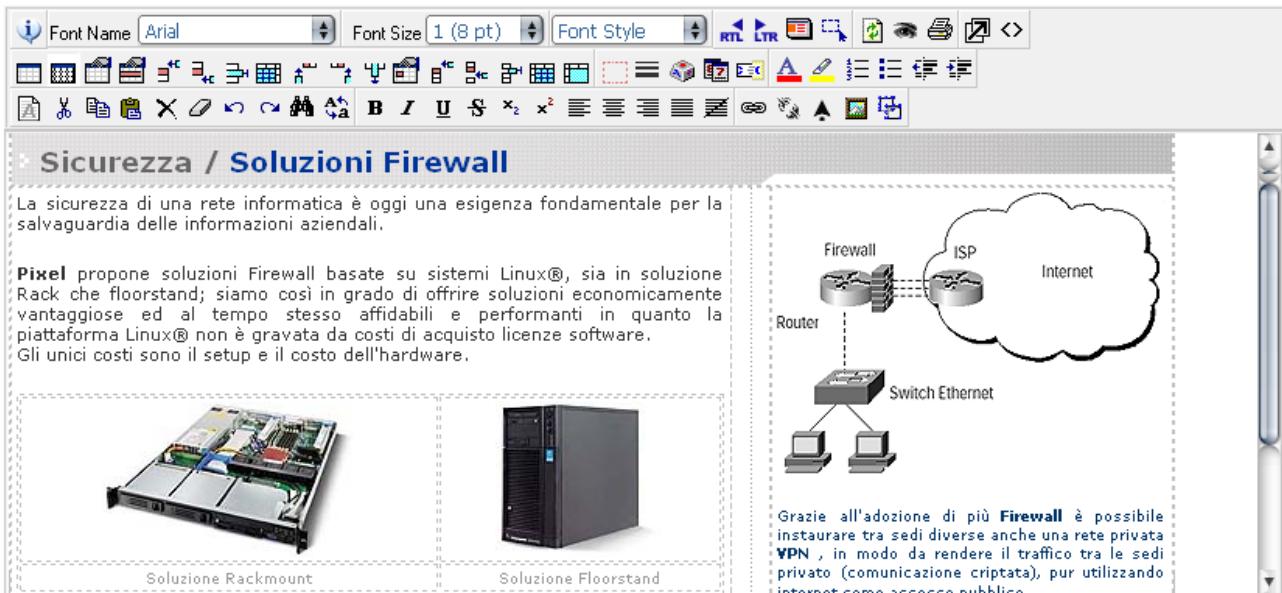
Font Name Arial

Font Size 1 (8 pt)

Font Style

RTL LTR

B I U S $x_2$ $x^2$

Sicurezza / Soluzioni Firewall

La sicurezza di una rete informatica è oggi una esigenza fondamentale per la salvaguardia delle informazioni aziendali.

**Pixel** propone soluzioni Firewall basate su sistemi Linux®, sia in soluzione Rack che floorstand; siamo così in grado di offrire soluzioni economicamente vantaggiose ed al tempo stesso affidabili e performanti in quanto la piattaforma Linux® non è gravata da costi di acquisto licenze software.
Gli unici costi sono il setup e il costo dell'hardware.

| Soluzione Rackmount | Soluzione Floorstand |
|---|---|

Firewall
ISP
Internet
Router
Switch Ethernet

Grazie all'adozione di più **Firewall** è possibile instaurare tra sedi diverse anche una rete privata **VPN** , in modo da rendere il traffico tra le sedi privato (comunicazione criptata), pur utilizzando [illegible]